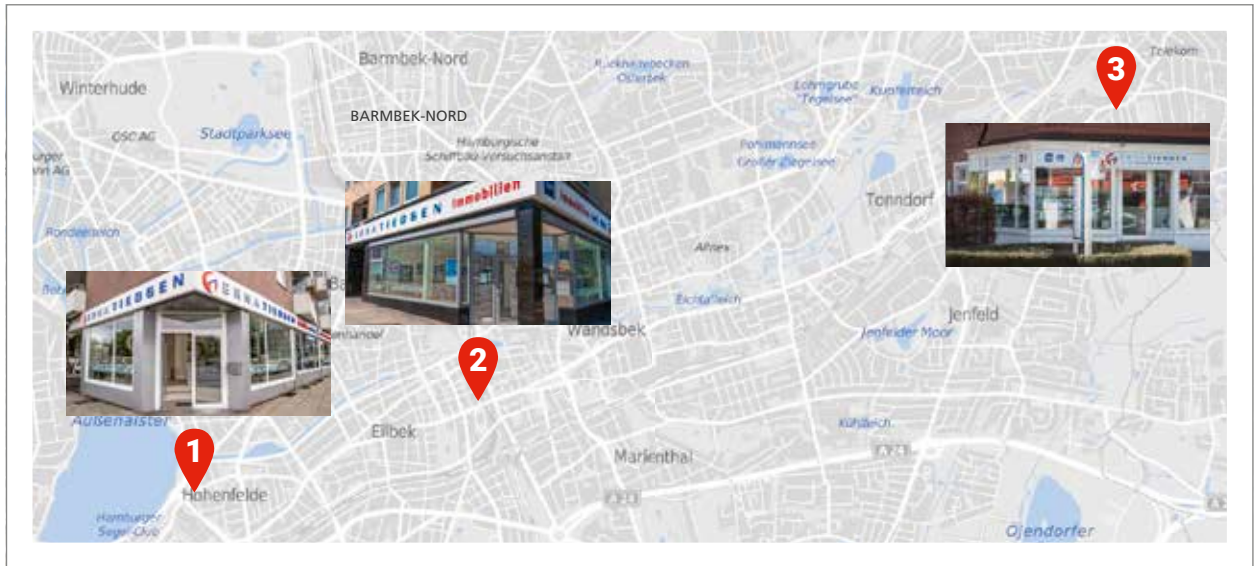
Barmbek-Nord

BARMBEK-NORD

Winterhude

OSC AG

Stadtparksee

Hamburgische Schiffbau-Versuchsanstalt

Rückhaltebecken Osterbek

Lohmgrube Tegelsee

Kupferteich

Pohlmannsee Großer Degensee

Telekom

3

Tonndorf

Rondeelteich

ERNST IEDGEN Immobilien

Ahnex

Eichtalteich

Wandsbek

Jenfeld

Jenfelder Moor

ERNST IEDGEN

2

Außenalster

1

Eilbek

Marienthal

Kühlteich

Hohenfelde

Hamburger Segel-Club

Öjendorfer